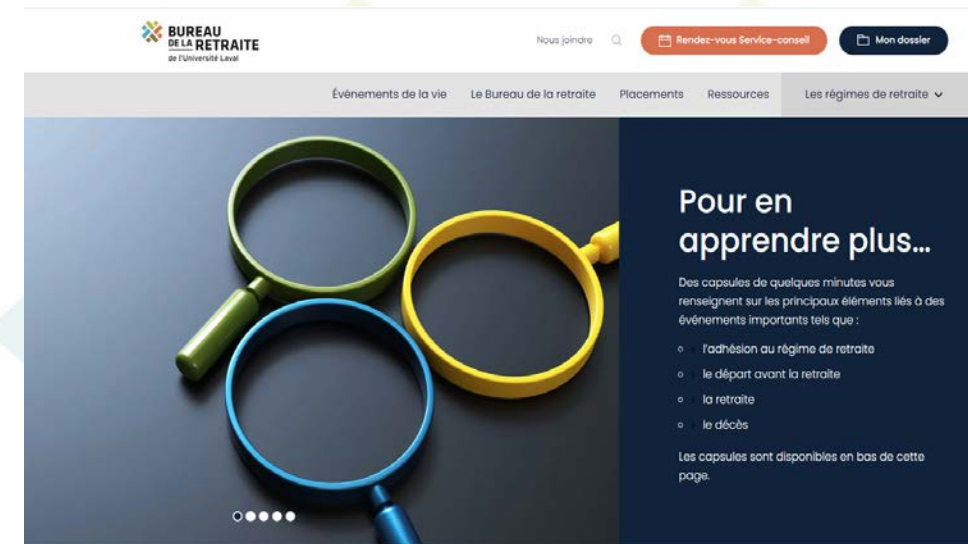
BUREAU DE LA RETRAITE
de l'Université Laval

Nous joindre

Rendez-vous Service-conseil

Mon dossier

Événements de la vie
Le Bureau de la retraite
Placements
Ressources
Les régimes de retraite

Pour en apprendre plus...

Des capsules de quelques minutes vous renseignent sur les principaux éléments liés à des événements importants tels que :

- l'adhésion au régime de retraite
- le départ avant la retraite
- la retraite
- le décès

Les capsules sont disponibles en bas de cette page.